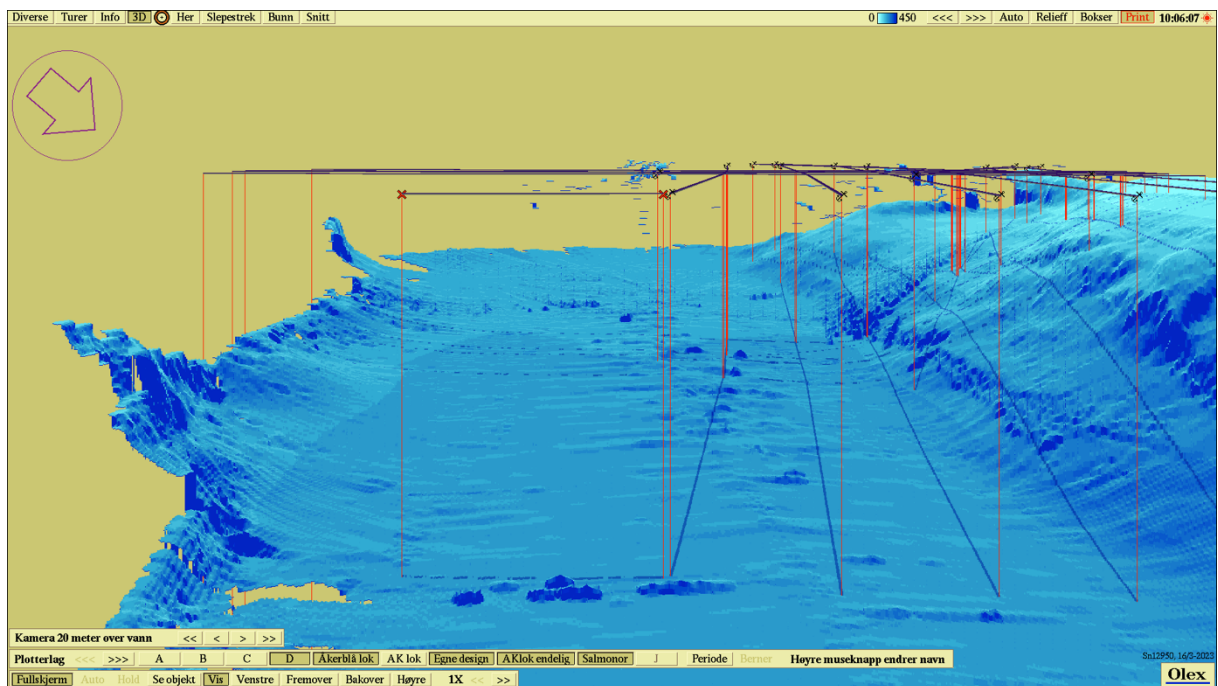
Diverse Turer Info 3D Her Slepestrek Bunn Snitt

0 450 <<< >>> Auto Relieff Bokser Print 10:06:07

Kamera 20 meter over vann << < > >>

Plotterlag <<< >>> A B C D Akerblå lok AK lok Egne design AKlok endelig Salmonor J Periode Berner Høyre museknapp endrer navn

Fullskjerm Auto Hold Se objekt Vis Venstre Fremover Bakover Høyre 1X << >>

Sn12950, 16/3-2023

Olex